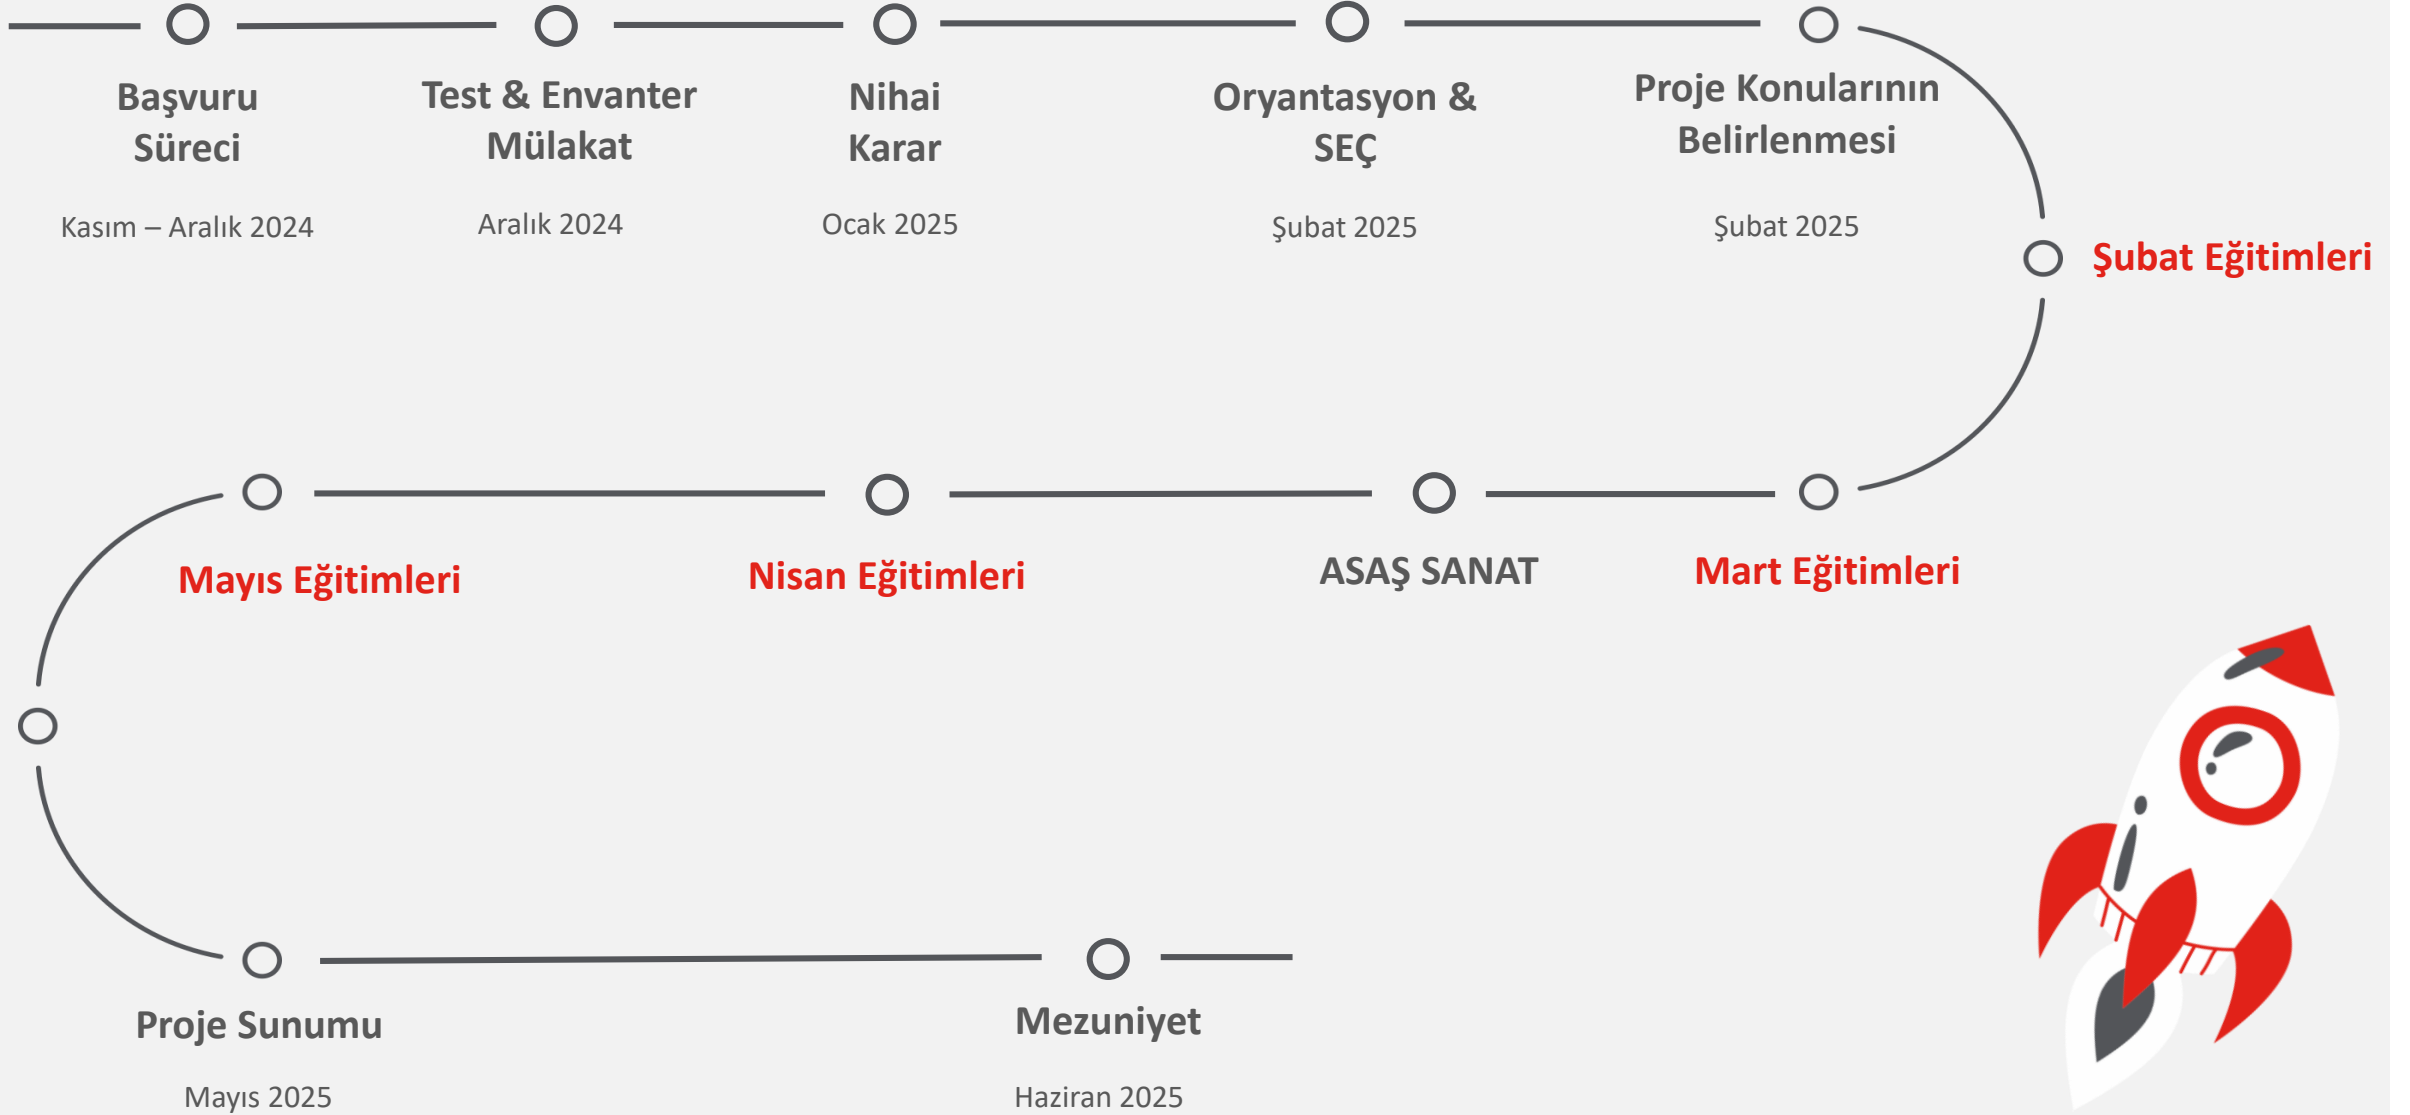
Başvuru Süreci

Kasım – Aralık 2024

Test & Envanter Mülakat

Aralık 2024

Nihai Karar

Ocak 2025

Oryantasyon & SEÇ

Şubat 2025

Proje Konularının Belirlenmesi

Şubat 2025

Şubat Eğitimleri

Mart Eğitimleri

ASAŞ SANAT

Nisan Eğitimleri

Mayıs Eğitimleri

Proje Sunumu

Mayıs 2025

Mezuniyet

Haziran 2025